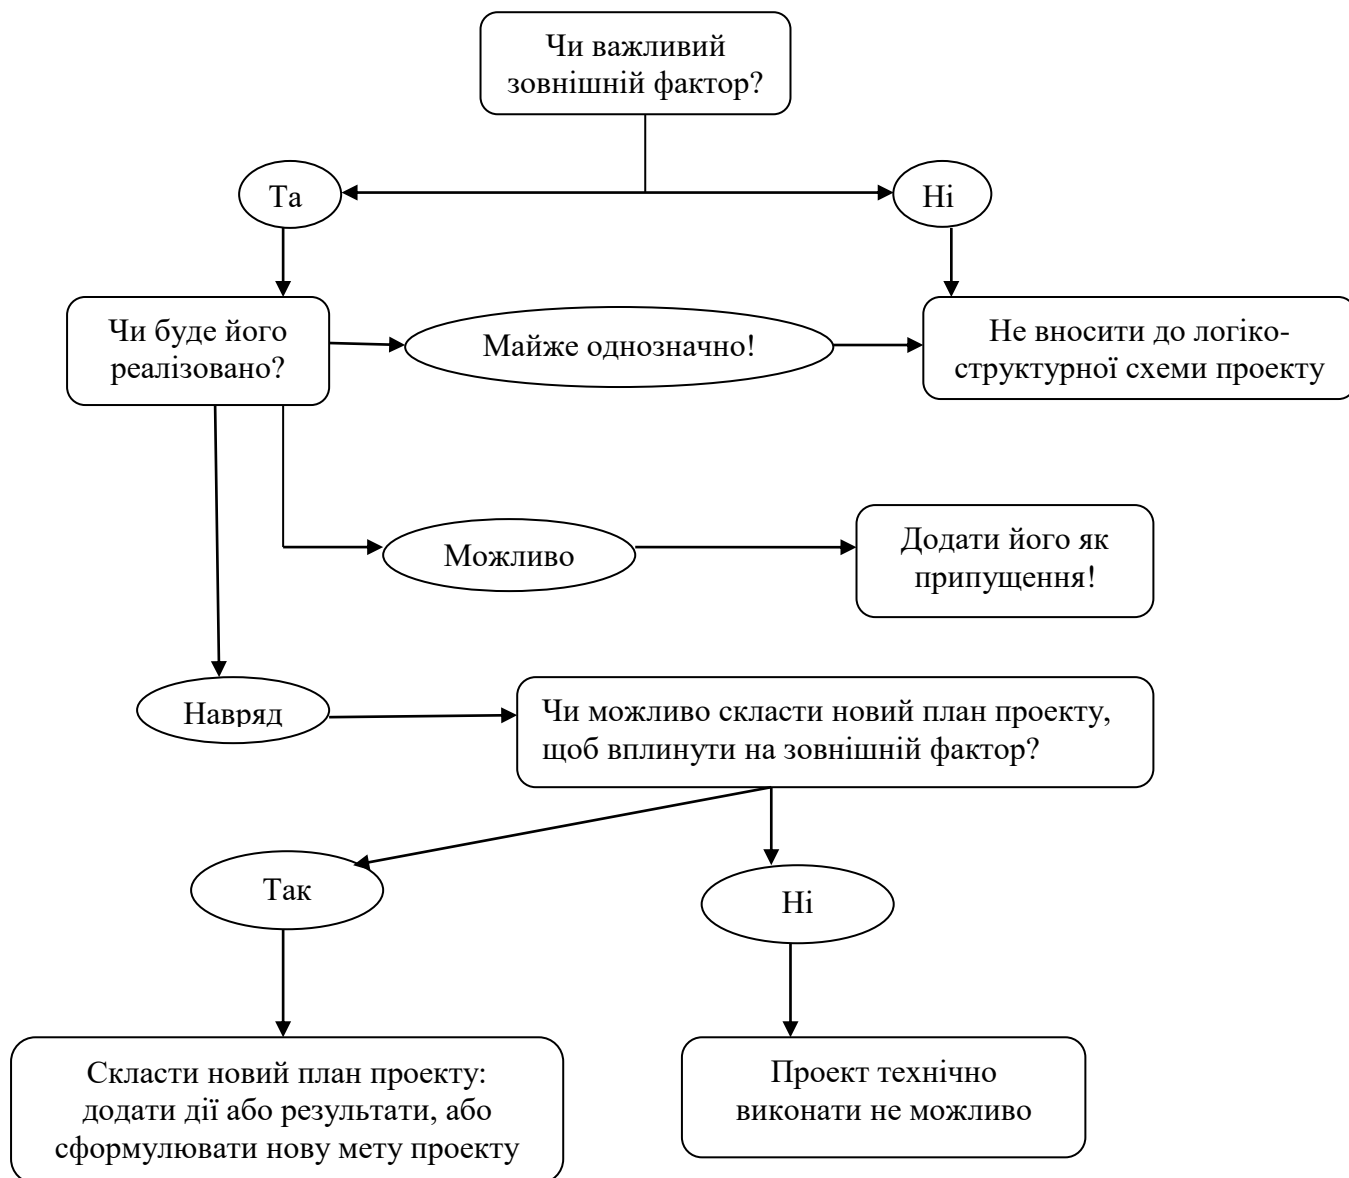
Чи важливий зовнішній фактор?

Та

Ні

Чи буде його реалізовано?

Майже однозначно!

Не вносити до логіко-структурної схеми проекту

Можливо

Додати його як припущення!

Навряд

Чи можливо скласти новий план проекту, щоб вплинути на зовнішній фактор?

Так

Ні

Скласти новий план проекту: додати дії або результати, або сформулювати нову мету проекту

Проект технічно виконати не можливо